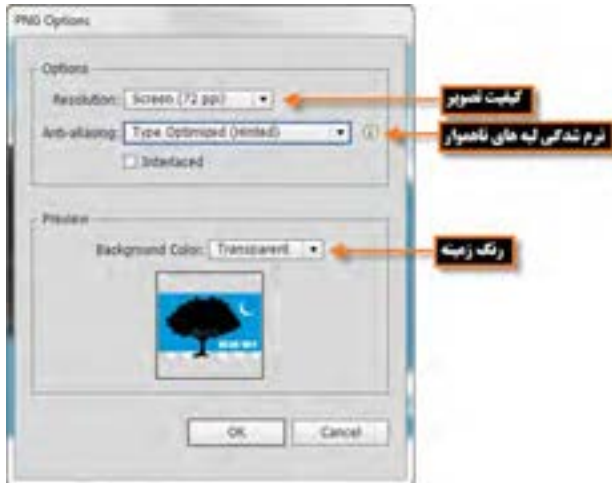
PNG Options

Options

Resolution: Screen (72 ppi)

Anti-aliasing: Type Optimized (Hinted)

Interlaced

Preview

Background Color: Transparent

OK

Cancel

کیفیت تصویر

نرم شدگی لبه های ناهموار

رنگ زمینه